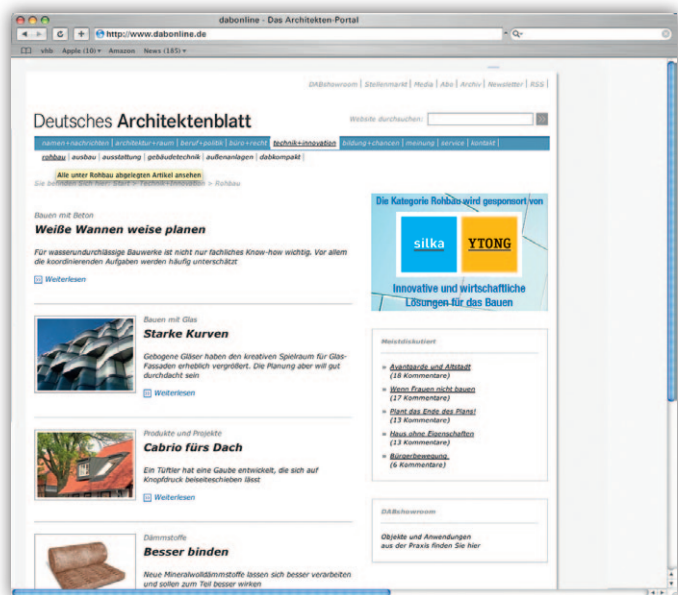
dabonline - Das Architekten-Portal

http://www.dabonline.de

vhb Apple (10) ▾ Amazon News (185) ▾

DABshowroom | Stellenmarkt | Media | Abo | Archiv | Newsletter | RSS

Deutsches Architektenblatt

Website durchsuchen:

namen+nachrichten | architektur+raum | beruf+politik | büro+recht | technik+innovation | bildung+chancen | meinung | service | kontakt

rohbau | ausbau | ausstattung | gebäudetechnik | außenanlagen | dabkompakt

Alle unter Rohbau abgelegten Artikel ansehen

Sie befinden sich hier: Start > Technik+Innovation > Rohbau

Bauen mit Beton

Weiße Wannen weise planen

Für wasserundurchlässige Bauwerke ist nicht nur fachliches Know-how wichtig. Vor allem die koordinierenden Aufgaben werden häufig unterschätzt

Weiterlesen

Die Kategorie Rohbau wird gesponsort von

silka

YTONG

Innovative und wirtschaftliche Lösungen für das Bauen

Bauen mit Glas

Starke Kurven

Gebogene Gläser haben den kreativen Spielraum für Glas-Fassaden erheblich vergrößert. Die Planung aber will gut durchdacht sein

Weiterlesen

Meistdiskutiert

Avantgarde und Altstadt (18 Kommentare)

Wenn Frauen nicht bauen (17 Kommentare)

Plant das Ende des Plans! (13 Kommentare)

Haus ohne Eigenschaften (13 Kommentare)

Bürgerbewegung. (6 Kommentare)

Produkte und Projekte

Cabrio fürs Dach

Ein Tüftler hat eine Gaube entwickelt, die sich auf Knopfdruck beiseiteschieben lässt

Weiterlesen

DABshowroom

Objekte und Anwendungen aus der Praxis finden Sie hier

Dämmstoffe

Besser binden

Neue Mineralwolldämmstoffe lassen sich besser verarbeiten und sollen zum Teil besser wirken